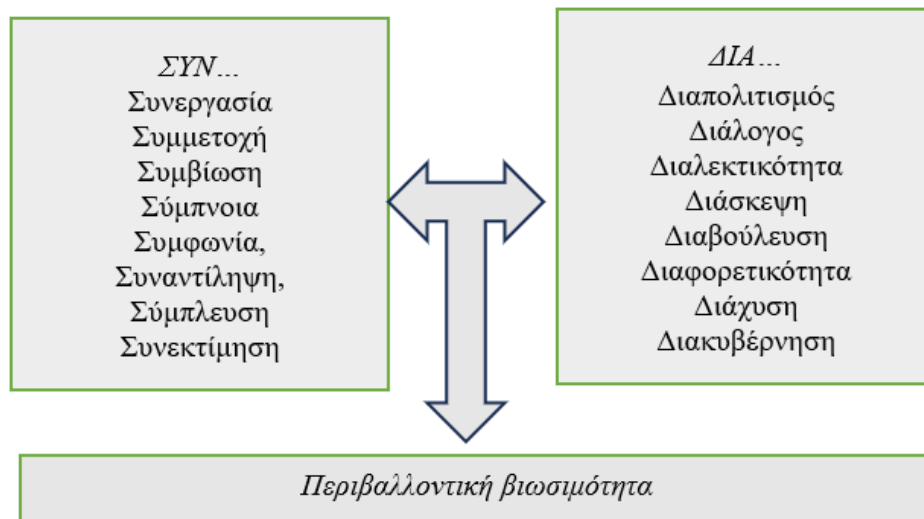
ΣΥΝ…
Συνεργασία
Συμμετοχή
Συμβίωση
Σύμπνοια
Συμφωνία,
Συναντίληψη,
Σύμπλευση
Συνεκτίμηση

ΔΙΑ…
Διαπολιτισμός
Διάλογος
Διαλεκτικότητα
Διάσκεψη
Διαβούλευση
Διαφορετικότητα
Διάχυση
Διακυβέρνηση

Περιβαλλοντική βιωσιμότητα